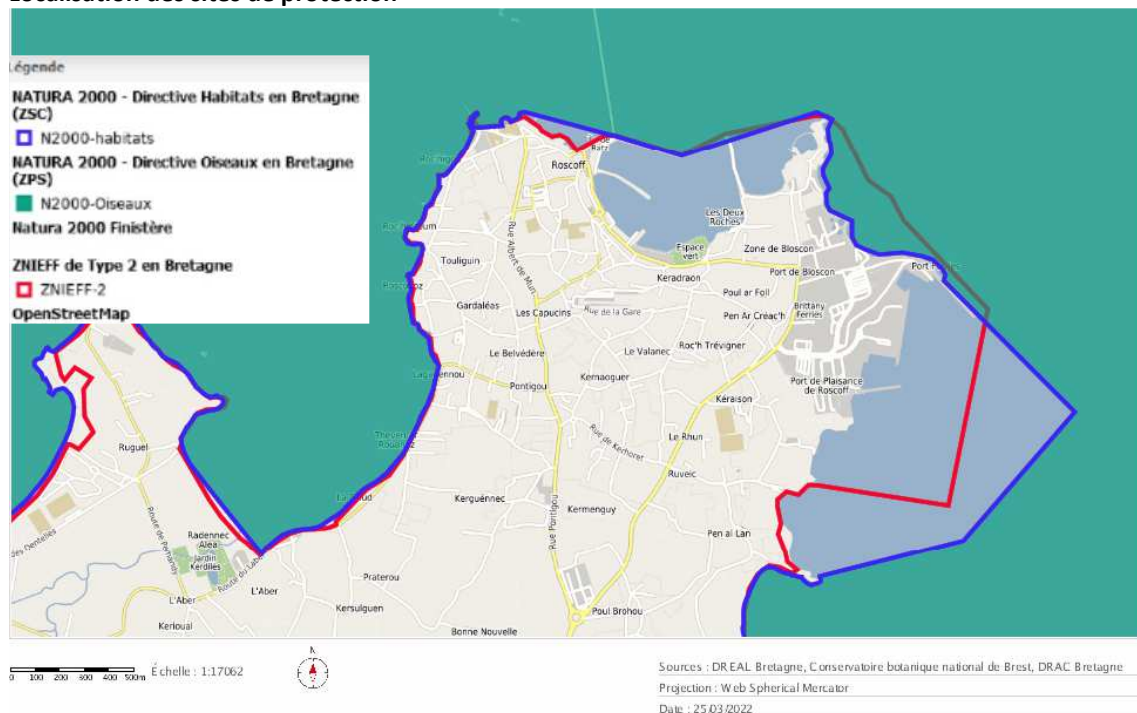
Localisation des sites de protection

Légende
NATURA 2000 - Directive Habitats en Bretagne (ZSC)
N2000-habitats
NATURA 2000 - Directive Oiseaux en Bretagne (ZPS)
N2000-Oiseaux
Natura 2000 Finistère
ZNIEFF de Type 2 en Bretagne
ZNIEFF-2
OpenStreetMap

Roscoff
Les Deux Roches
Espace vert
Zone de Bloscon
Port de Bloscon
Port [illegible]
Touliguin
Keradraon
Gardaléas
Poul ar Foll
Les Capucins
Rue de la Gare
Pen Ar Creac'h
Brittany Ferries
Le Belvédère
Le Valanec
Roc'h Trévigner
Pontigou
Kernaoguer
Port de Plaisance de Roscoff
Kéraison
Le Rhun
Ruguel
Ruveic
Kerguénnec
Kermenguy
Radennec
Pen al Lan
Jardin Kerdiles
L'Aber
Praterou
Kersulguen
Poul Brohou
Kerioual
Bonne Nouvelle
Rue Albert de Mun
Rue Pontigou
Rue de Kerhoret
Route de Santec
Route de Laber
des Dentelles

0 100 200 300 400 500m Échelle : 1:17062
N

Sources : DREAL Bretagne, Conservatoire botanique national de Brest, DRAC Bretagne
Projection : Web Spherical Mercator
Date : 25/03/2022